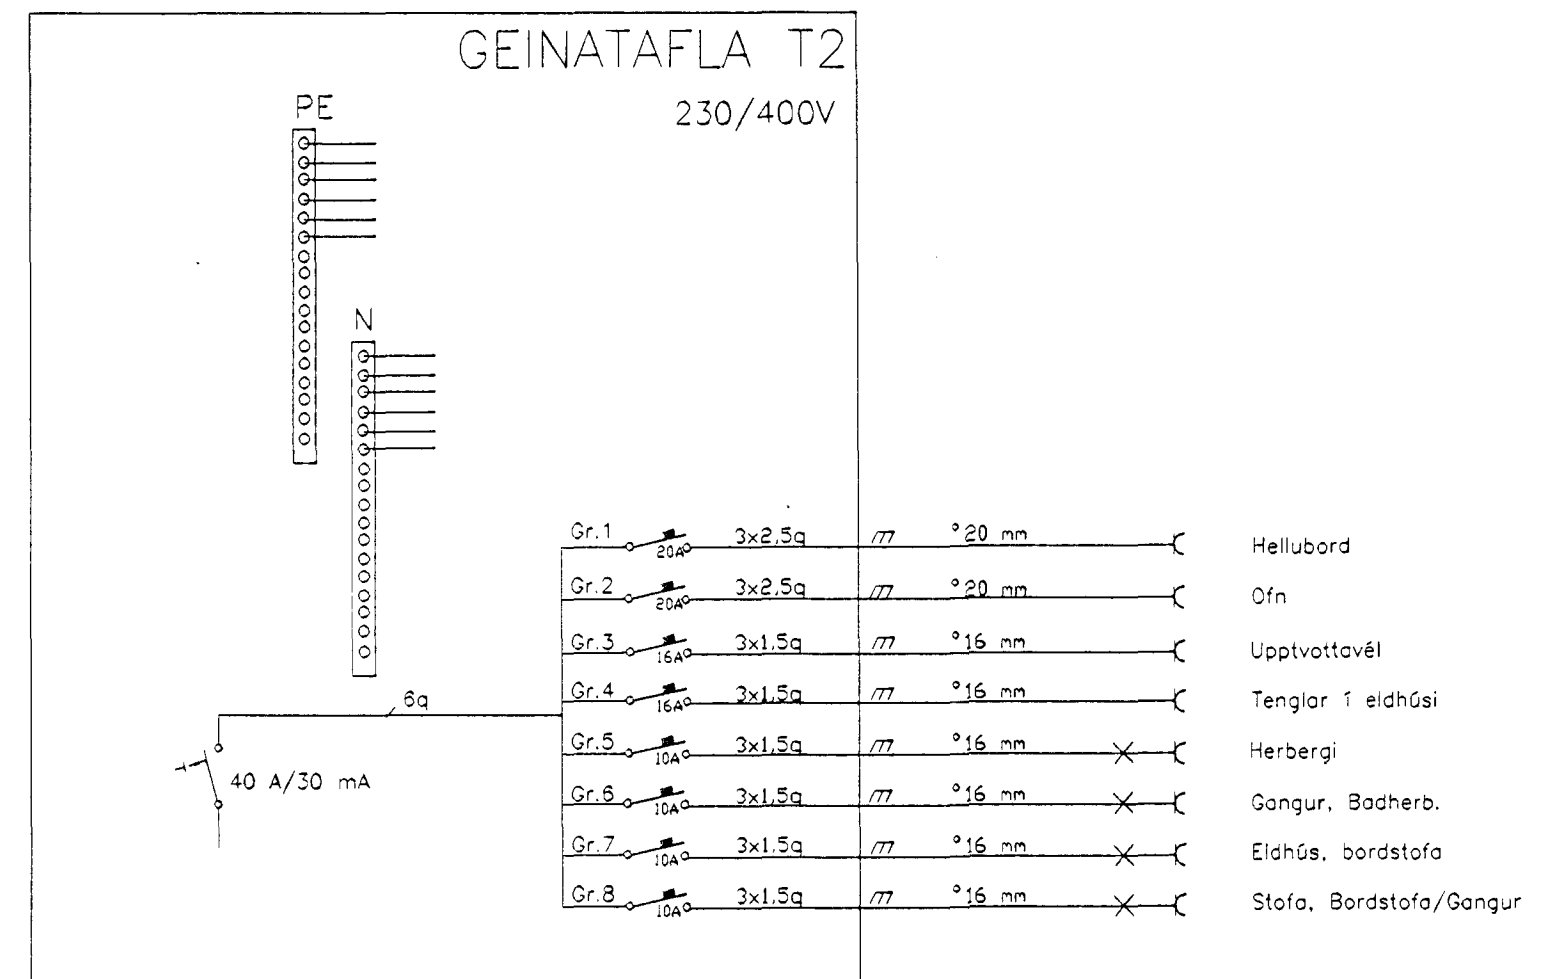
GEINATAFLA T2

230/400V

PE

N

6q

40 A/30 mA

Gr.1 20A 3x2,5q °20 mm Hellubord

Gr.2 20A 3x2,5q °20 mm Ofn

Gr.3 16A 3x1,5q °16 mm Upptvottavél

Gr.4 16A 3x1,5q °16 mm Tenglar í eldhúsi

Gr.5 10A 3x1,5q °16 mm Herbergi

Gr.6 10A 3x1,5q °16 mm Gangur, Badherb.

Gr.7 10A 3x1,5q °16 mm Eldhús, bordstofa

Gr.8 10A 3x1,5q °16 mm Stofa, Bordstofa/Gangur